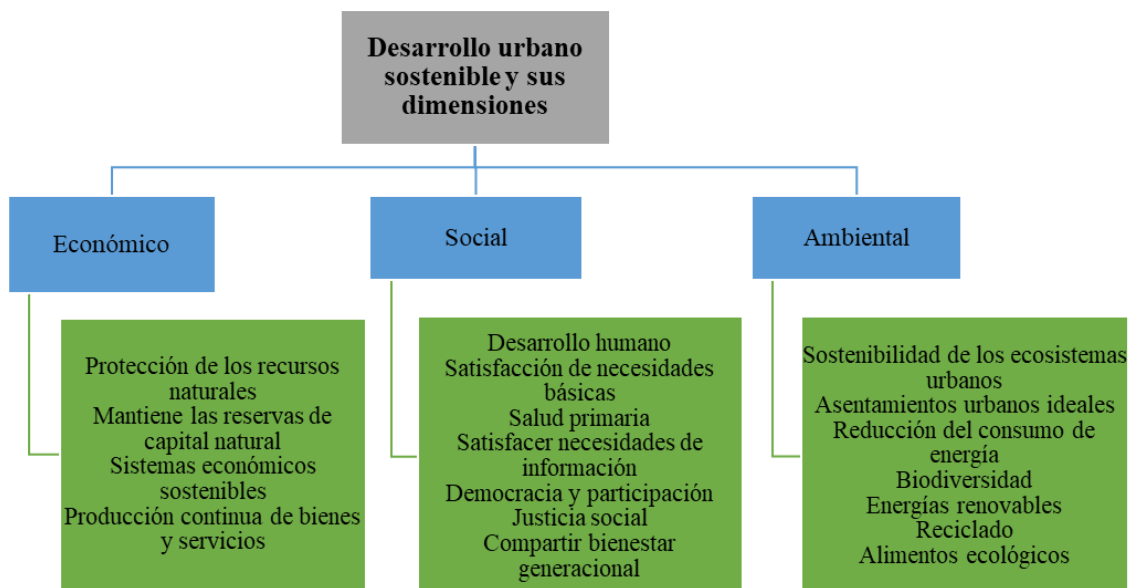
Desarrollo urbano sostenible y sus dimensiones

Económico

Protección de los recursos naturales
Mantiene las reservas de capital natural
Sistemas económicos sostenibles
Producción continua de bienes y servicios

Social

Desarrollo humano
Satisfacción de necesidades básicas
Salud primaria
Satisfacer necesidades de información
Democracia y participación
Justicia social
Compartir bienestar generacional

Ambiental

Sostenibilidad de los ecosistemas urbanos
Asentamientos urbanos ideales
Reducción del consumo de energía
Biodiversidad
Energías renovables
Reciclado
Alimentos ecológicos